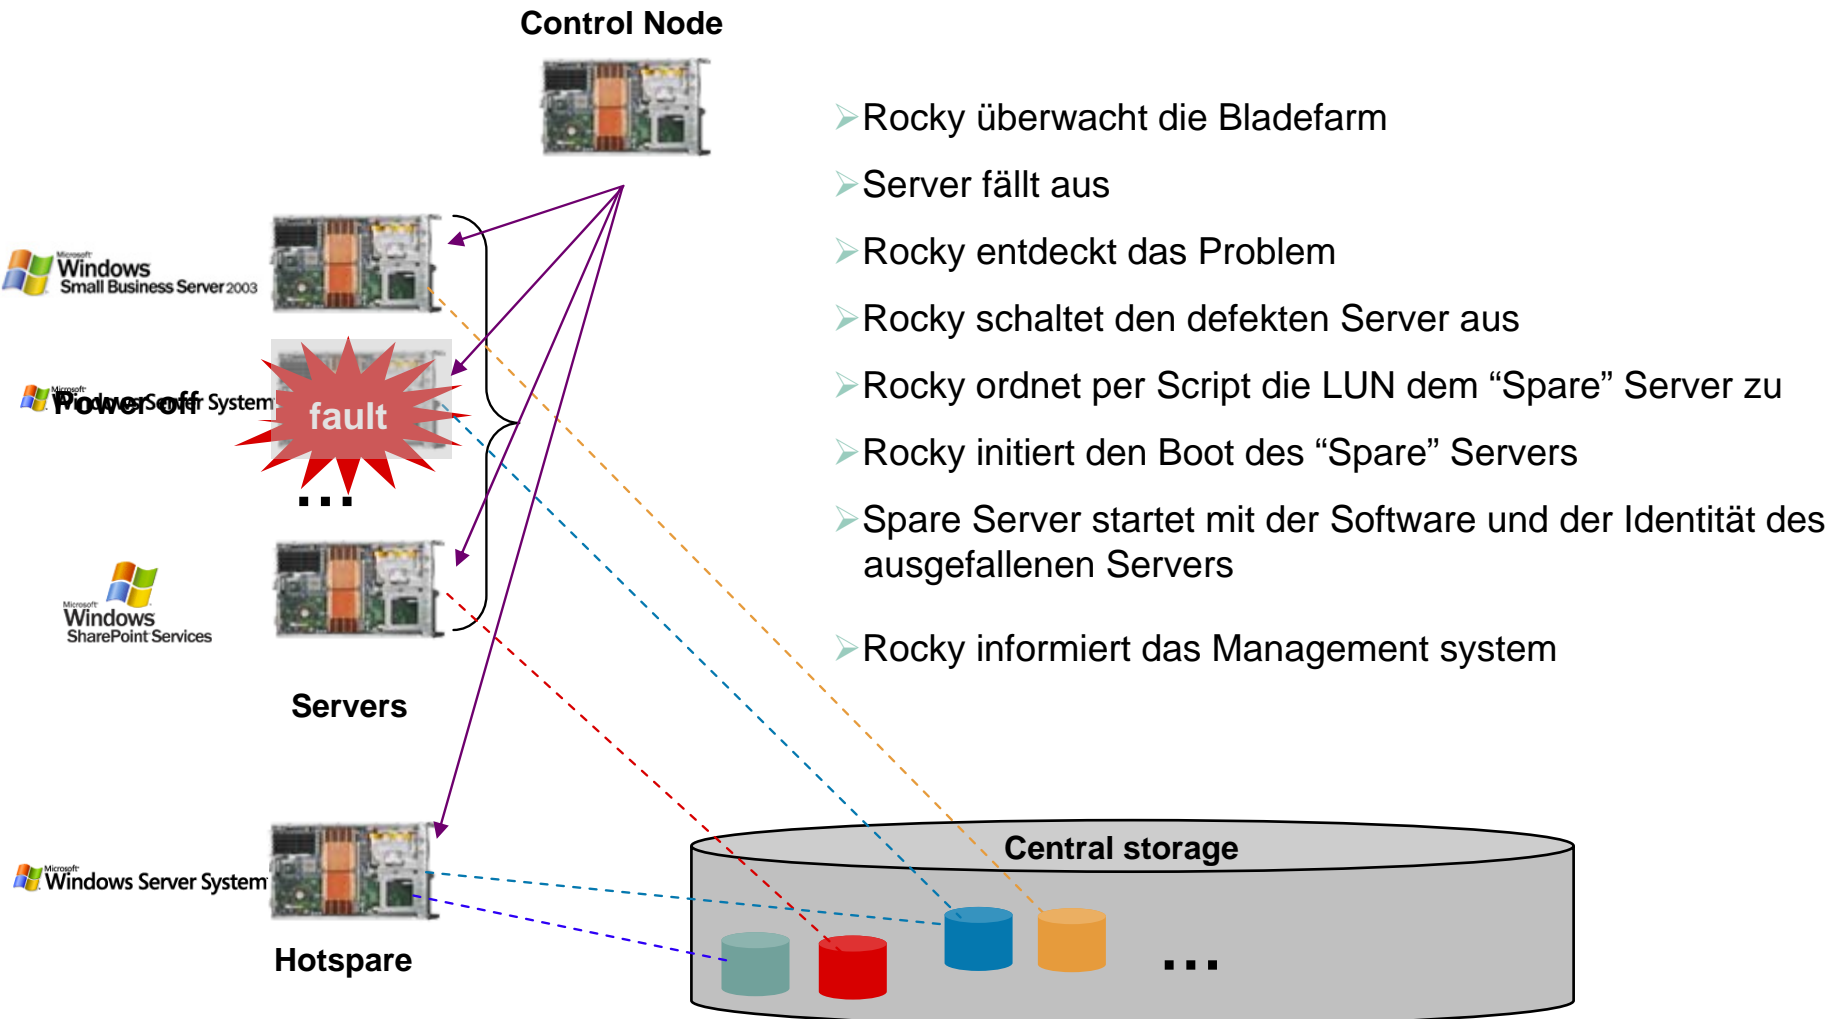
Control Node

Microsoft Windows Small Business Server 2003

Power off

Microsoft Windows Server System

fault

...

Microsoft Windows SharePoint Services

Servers

Microsoft Windows Server System

Hotspare

Rocky überwacht die Bladefarm

Server fällt aus

Rocky entdeckt das Problem

Rocky schaltet den defekten Server aus

Rocky ordnet per Script die LUN dem “Spare” Server zu

Rocky initiert den Boot des “Spare” Servers

Spare Server startet mit der Software und der Identität des ausgefallenen Servers

Rocky informiert das Management system

Central storage

...